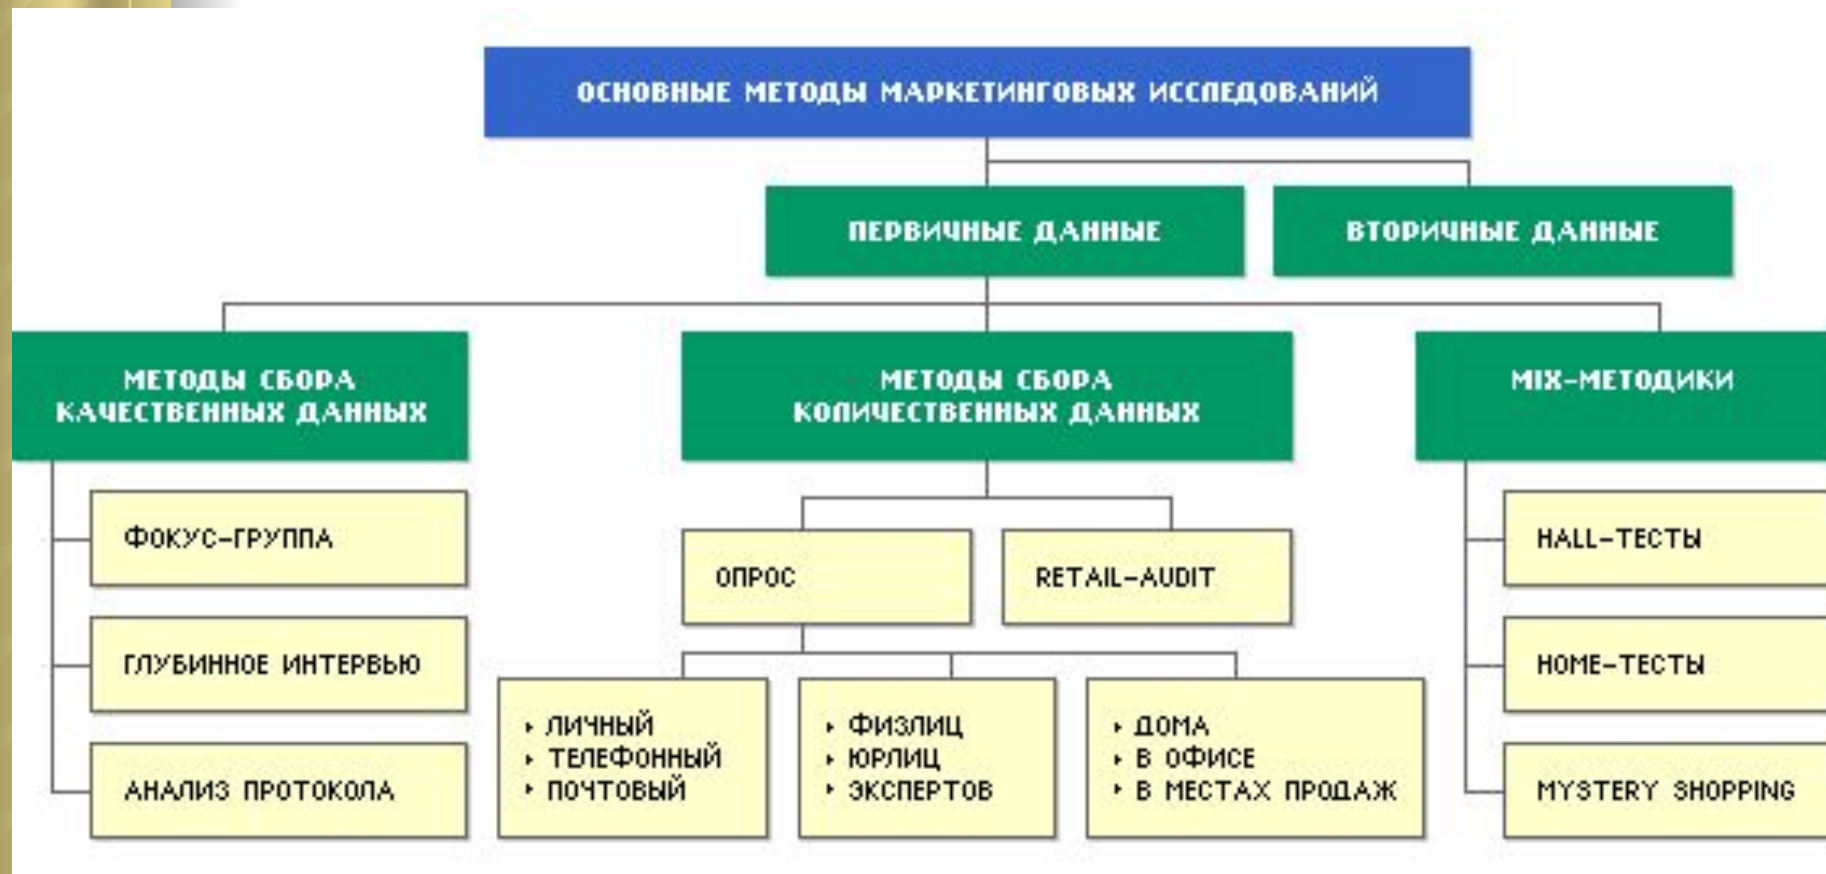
ОСНОВНЫЕ МЕТОДЫ МАРКЕТИНГОВЫХ ИССЛЕДОВАНИЙ

ПЕРВИЧНЫЕ ДАННЫЕ

ВТОРИЧНЫЕ ДАННЫЕ

МЕТОДЫ СБОРА КАЧЕСТВЕННЫХ ДАННЫХ

ФОКУС-ГРУППА

ГЛУБИННОЕ ИНТЕРВЬЮ

АНАЛИЗ ПРОТОКОЛА

МЕТОДЫ СБОРА КОЛИЧЕСТВЕННЫХ ДАННЫХ

ОПРОС

RETAIL-AUDIT

• ЛИЧНЫЙ
• ТЕЛЕФОННЫЙ
• ПОЧТОВЫЙ

• ФИЗЛИЦ
• ЮРЛИЦ
• ЭКСПЕРТОВ

• ДОМА
• В ОФИСЕ
• В МЕСТАХ ПРОДАЖ

MIX-МЕТОДИКИ

HALL-ТЕСТЫ

HOME-ТЕСТЫ

MYSTERY SHOPPING